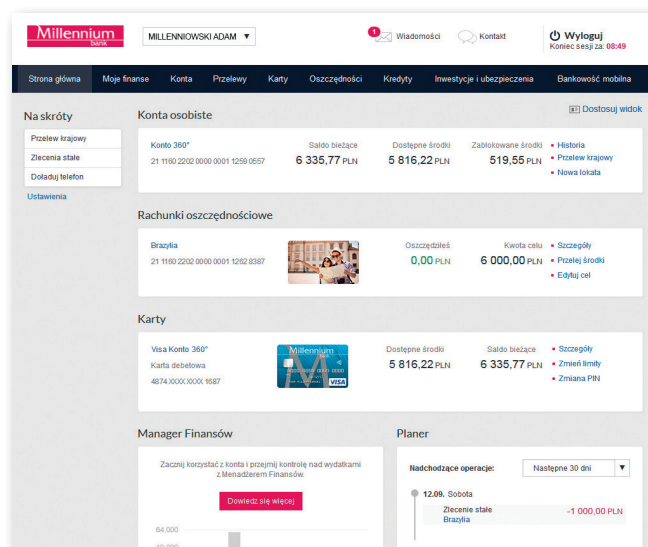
Millennium bank

MILLENNIOWSKI ADAM ▼

1 Wiadomości

Kontakt

Wyloguj
Koniec sesji za: 08:49

Strona główna | Moje finanse | Konta | Przelewy | Karty | Oszczędności | Kredyty | Inwestycje i ubezpieczenia | Bankowość mobilna

Na skróty

Przelew krajowy
Zlecenia stałe
Doładuj telefon
Ustawienia

Konta osobiste

Dostosuj widok

Konto 360°
21 1160 2202 0000 0001 1259 0557

Saldo bieżące
6 335,77 PLN

Dostępne środki
5 816,22 PLN

Zablokowane środki
519,55 PLN

Historia
Przelew krajowy
Nowa lokata

Rachunki oszczędnościowe

Brazylia
21 1160 2202 0000 0001 1262 8387

Oszczędziłeś
0,00 PLN

Kwota celu
6 000,00 PLN

Szczegóły
Przelej środki
Edytuj cel

Karty

Visa Konto 360°
Karta debetowa
4874 XXXX XXXX 1687

Millennium bank
VISA

Dostępne środki
5 816,22 PLN

Saldo bieżące
6 335,77 PLN

Szczegóły
Zmień limity
Zmiana PIN

Manager Finansów

Zacznij korzystać z konta i przejmij kontrolę nad wydatkami z Menadżerem Finansów.

Dowiedz się więcej

64,000
48,000

Planer

Nadchodzące operacje:
Następne 30 dni ▼

12.09. Sobota
Zlecenie stałe
Brazylia
-1 000,00 PLN